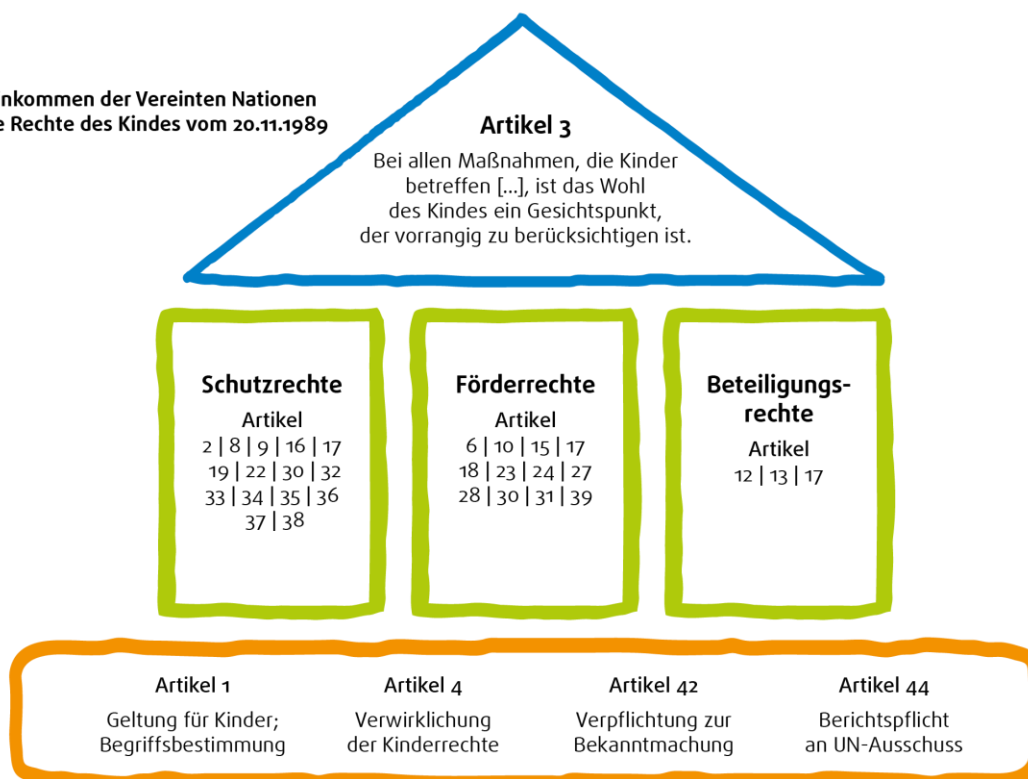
nkommen der Vereinten Nationen
e Rechte des Kindes vom 20.11.1989

Artikel 3

Bei allen Maßnahmen, die Kinder betreffen [...], ist das Wohl des Kindes ein Gesichtspunkt, der vorrangig zu berücksichtigen ist.

Schutzrechte

Artikel
2 | 8 | 9 | 16 | 17
19 | 22 | 30 | 32
33 | 34 | 35 | 36
37 | 38

Förderrechte

Artikel
6 | 10 | 15 | 17
18 | 23 | 24 | 27
28 | 30 | 31 | 39

Beteiligungsrechte

Artikel
12 | 13 | 17

Artikel 1

Geltung für Kinder; Begriffsbestimmung

Artikel 4

Verwirklichung der Kinderrechte

Artikel 42

Verpflichtung zur Bekanntmachung

Artikel 44

Berichtspflicht an UN-Ausschuss